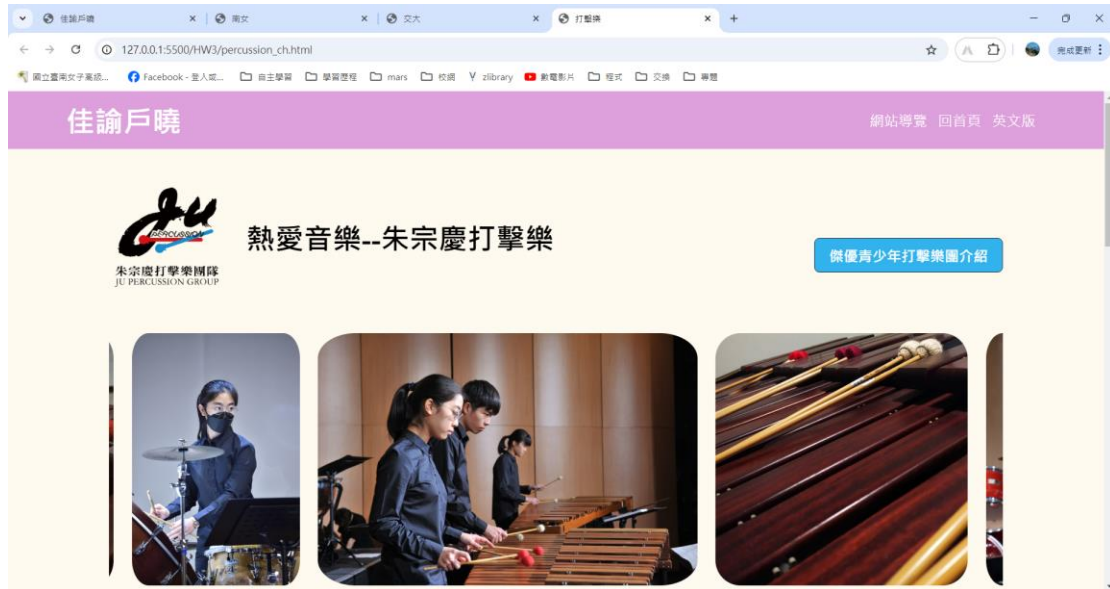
佳諭戶曉 × 南女 × 交大 × 打擊樂 × +

127.0.0.1:5500/HW3/percussion_ch.html

完成更新

國立臺南女子高級... Facebook - 登入或... 自主學習 學習歷程 mars 校網 zlibrary 軟體影片 程式 交換 專題

佳諭戶曉

網站導覽 回首頁 英文版

PERCUSSION
朱宗慶打擊樂團隊
JU PERCUSSION GROUP

熱愛音樂--朱宗慶打擊樂

傑優青少年打擊樂團介紹